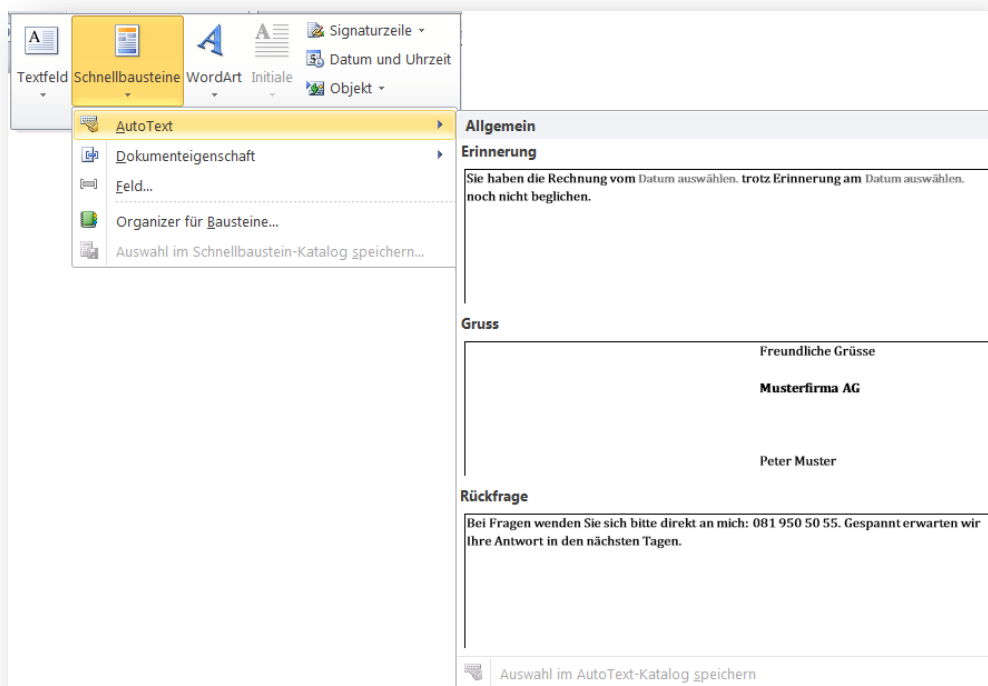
Textfeld Schnellbausteine WordArt Initiale

Signaturzeile
Datum und Uhrzeit
Objekt

AutoText
Dokumenteigenschaft
Feld...
Organizer für Bausteine...
Auswahl im Schnellbaustein-Katalog speichern...

Allgemein

Erinnerung

Sie haben die Rechnung vom Datum auswählen. trotz Erinnerung am Datum auswählen. noch nicht beglichen.

Gruss

Freundliche Grüsse

Musterfirma AG

Peter Muster

Rückfrage

Bei Fragen wenden Sie sich bitte direkt an mich: 081 950 50 55. Gespannt erwarten wir Ihre Antwort in den nächsten Tagen.

Auswahl im AutoText-Katalog speichern